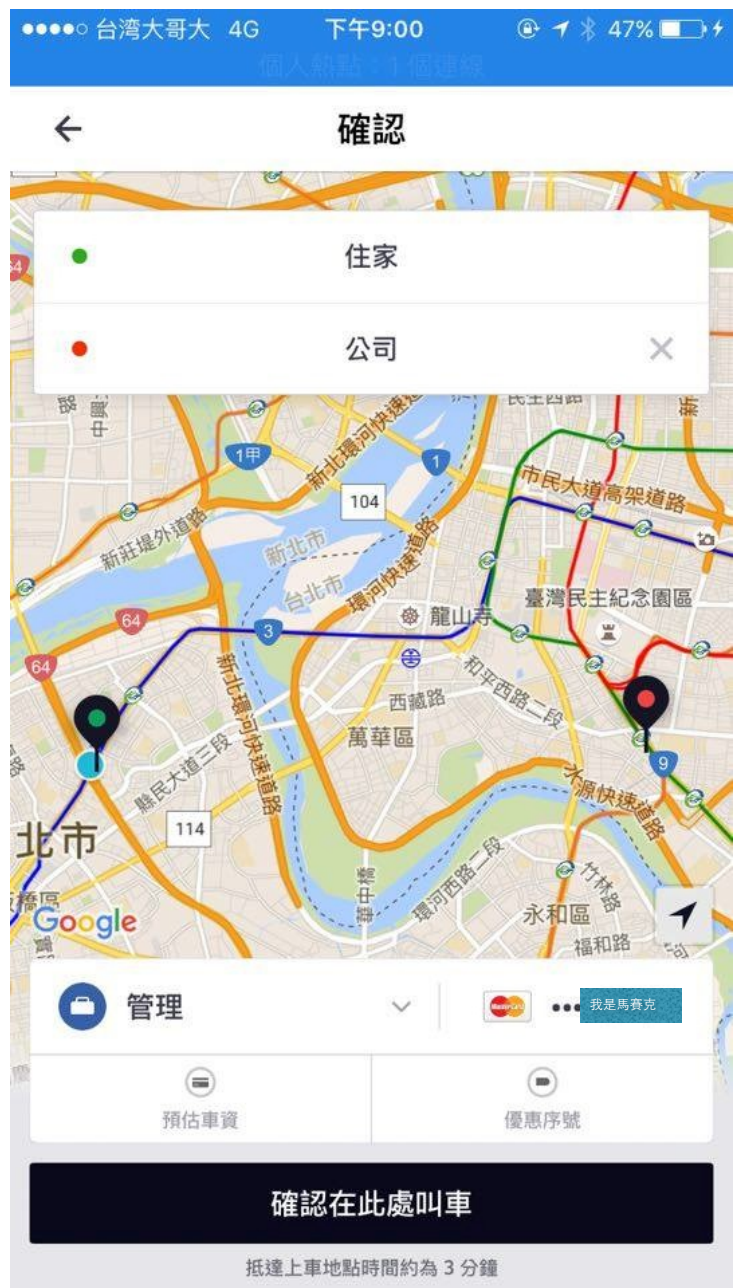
●●●●○ 台湾大哥大 4G 下午9:00 47%
個人熱點：1 個連線

確認

住家

公司 ×

民生西路
新北環河快速道路
1甲
1
104
市民大道高架道路
新莊堤外道路
新北市
台北市
環河快速道路
龍山寺
臺灣民主紀念園區
64
3
64
和平西路二段
西藏路
新北環河快速道路
萬華區
縣民大道三段
9
水源快速道路
114
北市
環河西路二段
竹林路
永和區
福和路
Google

管理
●●● 我是馬賽克

預估車資
優惠序號

確認在此處叫車

抵達上車地點時間約為 3 分鐘